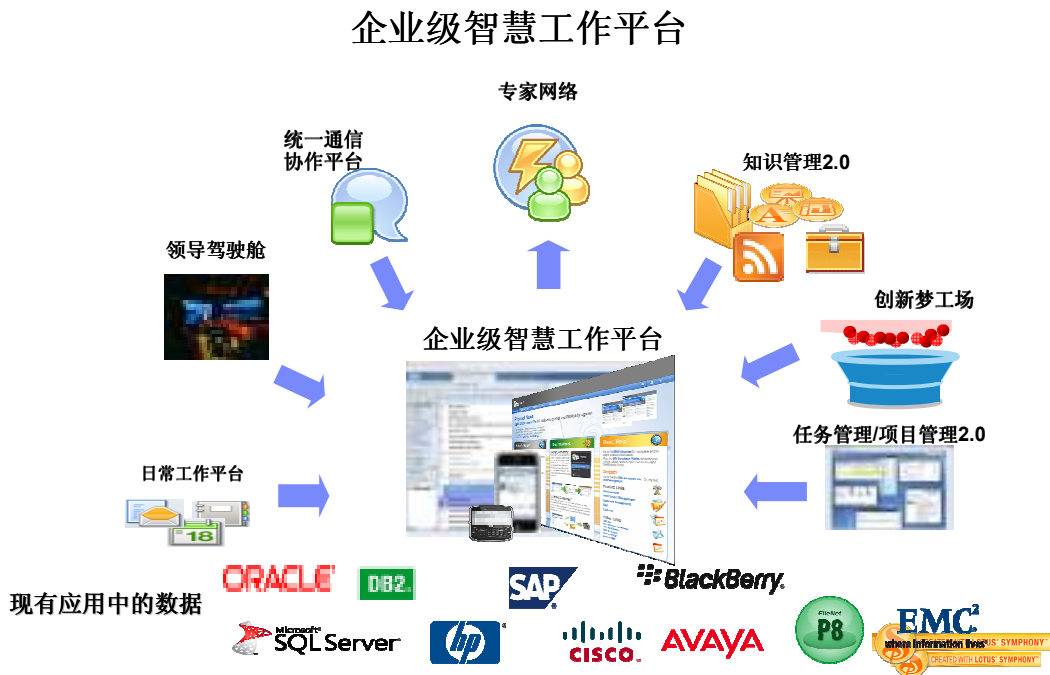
企业级智慧工作平台

专家网络

统一通信
协作平台

知识管理2.0

领导驾驶舱

创新梦工场

企业级智慧工作平台

任务管理/项目管理2.0

日常工作平台

18

现有应用中的数据

ORACLE
DB2.
SAP
BlackBerry.
Microsoft SQL Server
hp
CISCO.
AVAYA
FileNet P8
EMC²
where information lives
LOTUS SYMPHONY
CREATED WITH LOTUS SYMPHONY